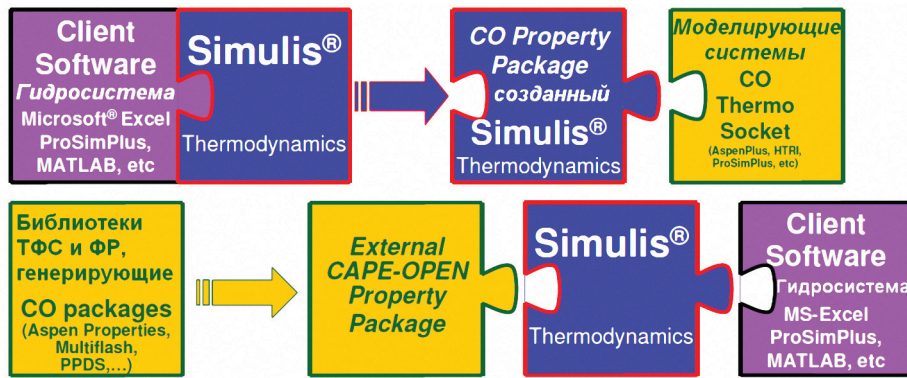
Client Software
Гидросистема
Microsoft® Excel
ProSimPlus,
MATLAB, etc

Simulis®
Thermodynamics

CO Property Package
созданный
Simulis®
Thermodynamics

Моделирующие системы
CO Thermo Socket
(AspenPlus, HTRI, ProSimPlus, etc)

Библиотеки ТФС и ФР, генерирующие
CO packages
(Aspen Properties, Multiflash, PPDS,…)

External CAPE-OPEN Property Package

Simulis®
Thermodynamics

Client Software
Гидросистема
MS-Excel
ProSimPlus,
MATLAB, etc